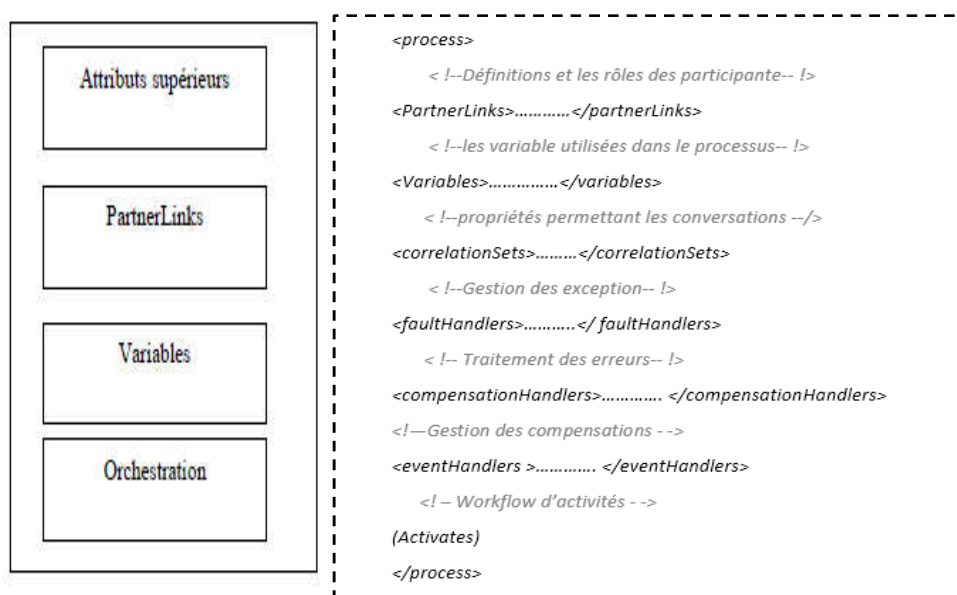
Attributs supérieurs

PartnerLinks

Variables

Orchestration

<process>

< !--Définitions et les rôles des participante-- !>

<PartnerLinks>…………</partnerLinks>

< !--les variable utilisées dans le processus-- !>

<Variables>……………</variables>

< !--propriétés permettant les conversations --/>

<correlationSets>………</correlationSets>

< !--Gestion des exception-- !>

<faultHandlers>………..</ faultHandlers>

< !-- Traitement des erreurs-- !>

<compensationHandlers>…………. </compensationHandlers>

<!—Gestion des compensations - ->

<eventHandlers >…………. </eventHandlers>

<! – Workflow d'activités - ->

(Activates)

</process>